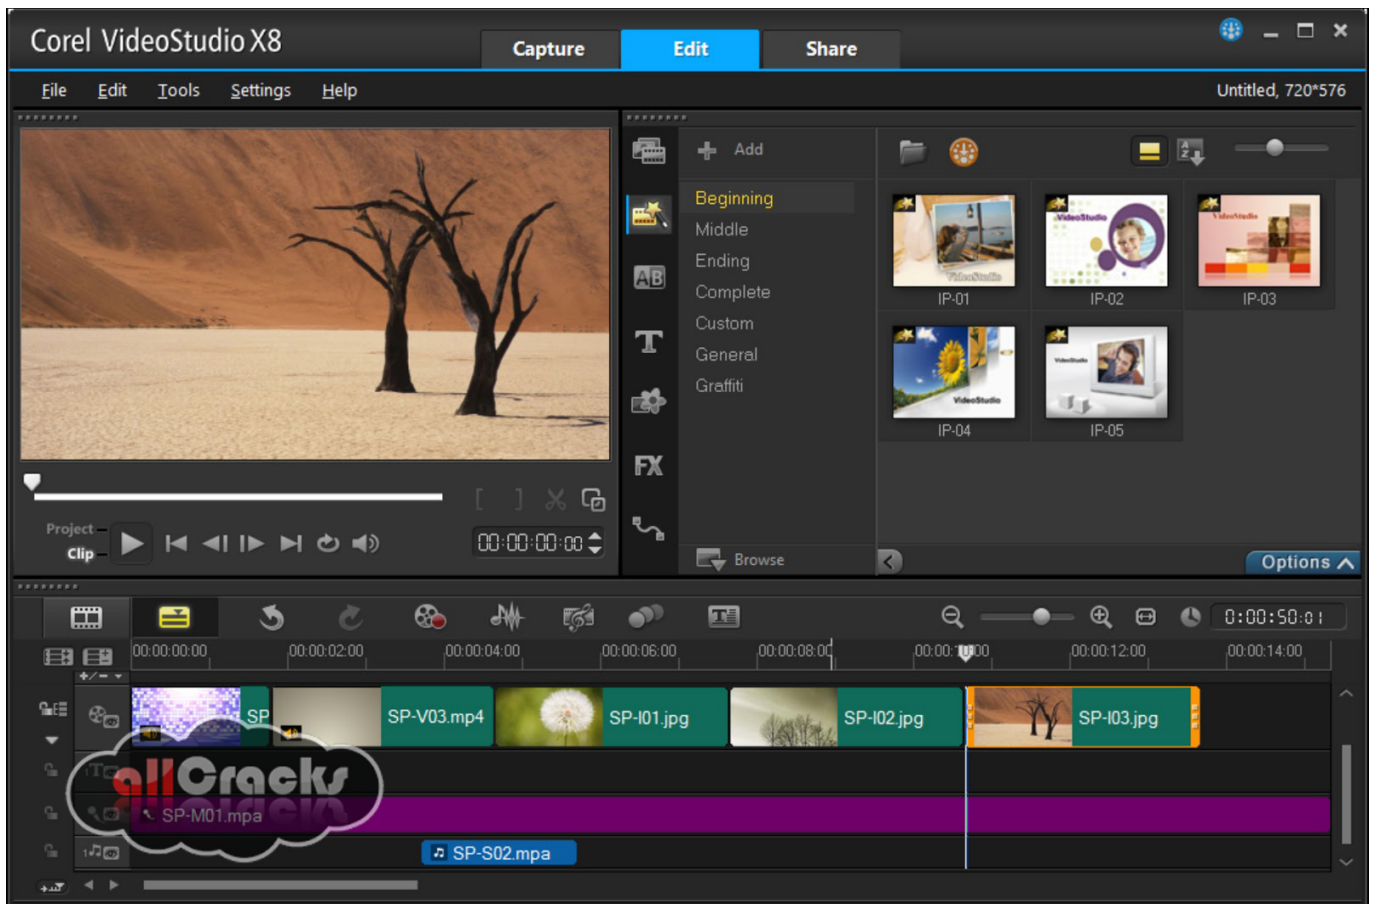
Corel VideoStudio X8

Capture Edit Share

File Edit Tools Settings Help

Untitled, 720*576

Add

Beginning
Middle
Ending
Complete
Custom
General
Graffiti

IP-01 IP-02 IP-03
IP-04 IP-05

Project
Clip

00:00:00:00

Browse

Options

0:00:50:01

00:00:00:00 00:00:02:00 00:00:04:00 00:00:06:00 00:00:08:00 00:00:10:00 00:00:12:00 00:00:14:00

SP
SP-V03.mp4
SP-I01.jpg
SP-I02.jpg
SP-I03.jpg

allCracks

SP-M01.mpa

SP-S02.mpa